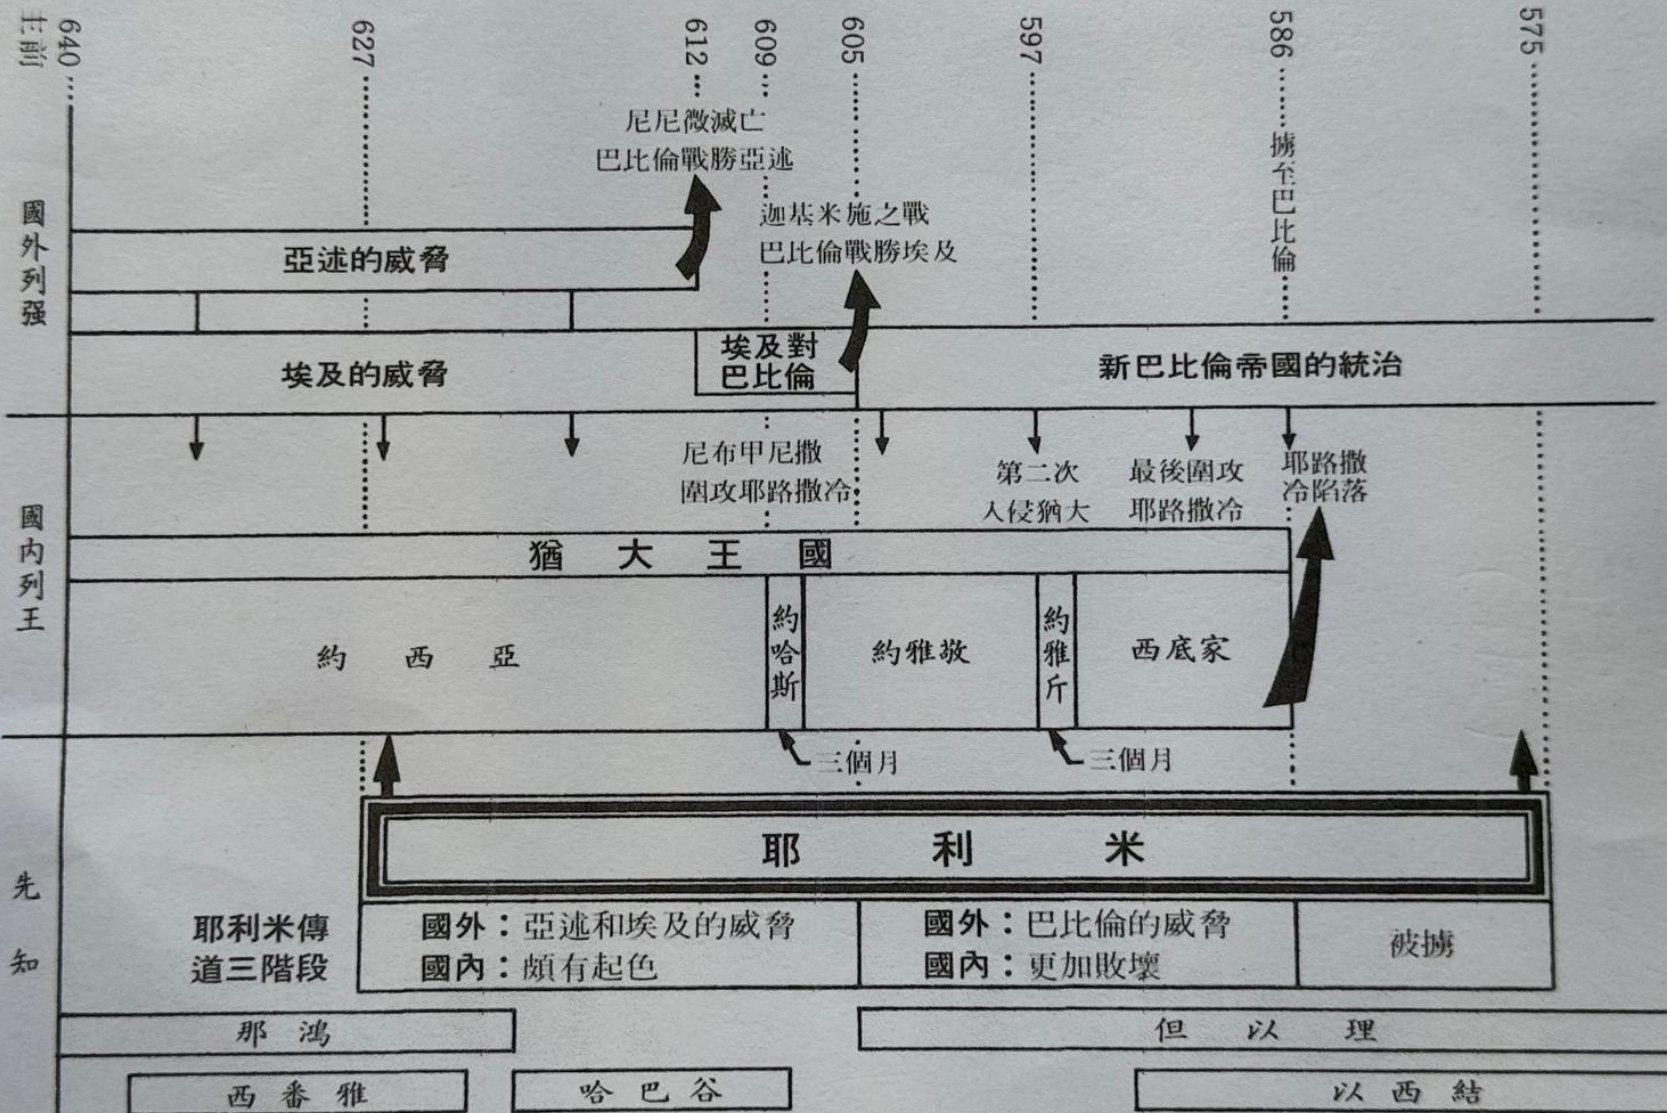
主前 640
627
612
609
605
597
586
575

國外列強

尼尼微滅亡
巴比倫戰勝亞述

迦基米施之戰
巴比倫戰勝埃及

擄至巴比倫

亞述的威脅

埃及的威脅

埃及對巴比倫

新巴比倫帝國的統治

國內列王

尼布甲尼撒圍攻耶路撒冷

第二次入侵猶大

最後圍攻耶路撒冷

耶路撒冷陷落

猶 大 王 國

約 西 亞

約哈斯

約雅敬

約雅斤

西底家

三個月

三個月

先知

耶 利 米

耶利米傳道三階段

國外：亞述和埃及的威脅
國內：頗有起色

國外：巴比倫的威脅
國內：更加敗壞

被擄

那 鴻

但 以 理

西 番 雅

哈 巴 谷

以 西 結